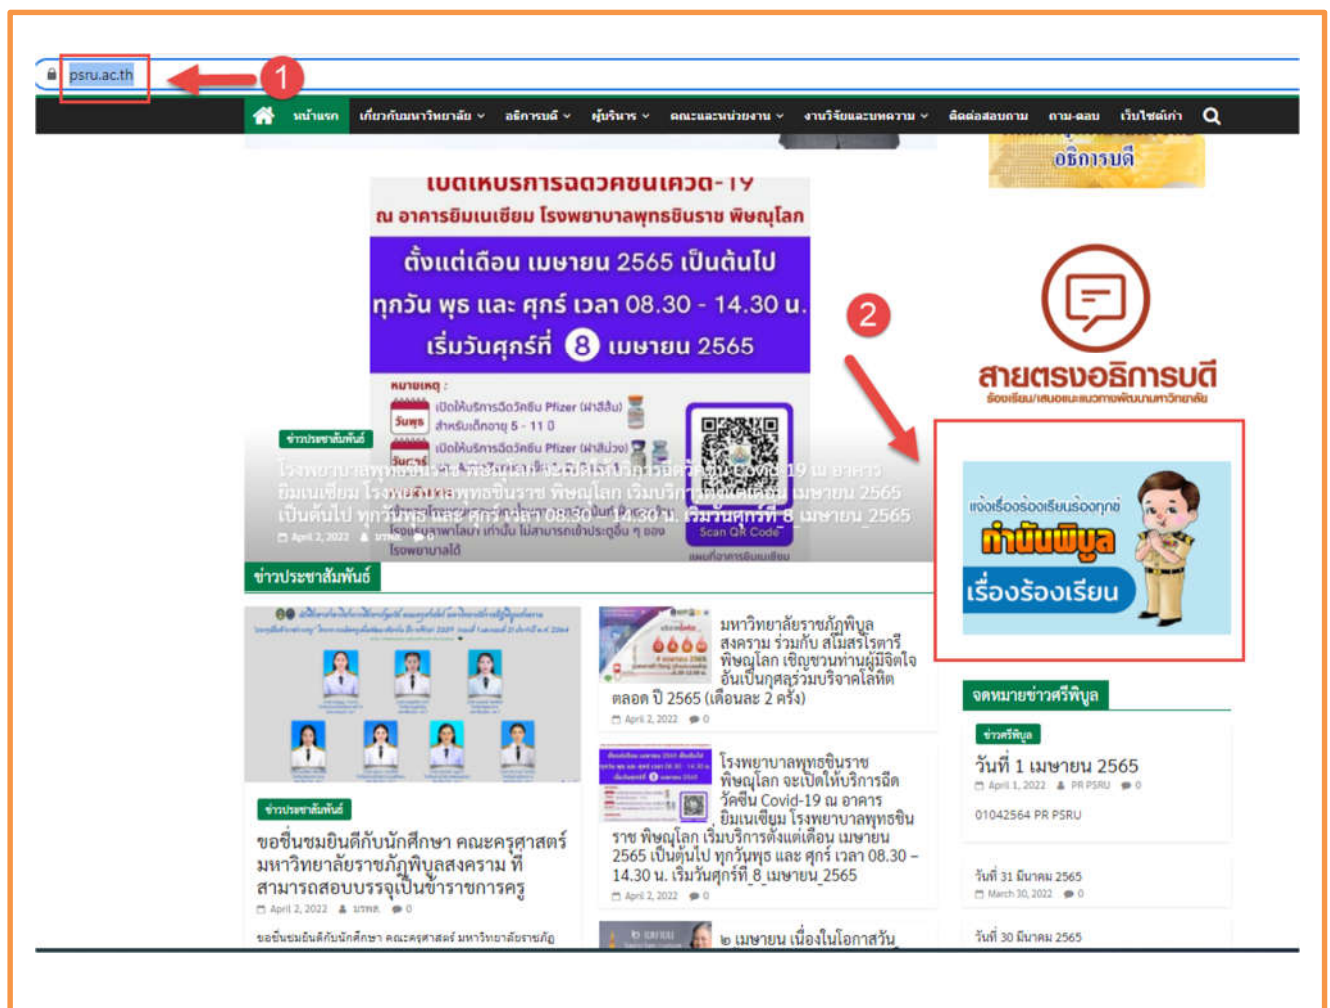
psru.ac.th

1

หน้าแรก เกี่ยวกับมหาวิทยาลัย อธิการบดี ผู้บริหาร คณะและหน่วยงาน งานวิจัยและบทความ ติดต่อสอบถาม ถาม-ตอบ เว็บไซต์เก่า

อธิการบดี

เปิดให้บริการฉีดวัคซีนโควิด-19
ณ อาคารยิมเนเซียม โรงพยาบาลพุทธชินราช พิษณุโลก
ตั้งแต่เดือน เมษายน 2565 เป็นต้นไป
ทุกวัน พุธ และ ศุกร์ เวลา 08.30 - 14.30 น.
เริ่มวันศุกร์ที่ 8 เมษายน 2565

หมายเหตุ :
วันพุธ เปิดให้บริการฉีดวัคซีน Pfizer (ฝาสีส้ม) สำหรับเด็กอายุ 5 - 11 ปี
วันศุกร์ เปิดให้บริการฉีดวัคซีน Pfizer (ฝาสีม่วง)
Scan QR Code
แผนที่อาคารยิมเนเซียม

ข่าวประชาสัมพันธ์
โรงพยาบาลพุทธชินราช พิษณุโลก จะเปิดให้บริการฉีดวัคซีน Covid-19 ณ อาคาร ยิมเนเซียม โรงพยาบาลพุทธชินราช พิษณุโลก เริ่มบริการตั้งแต่เดือน เมษายน 2565 เป็นต้นไป ทุกวันพุธ และ ศุกร์ เวลา 08.30 – 14.30 น. เริ่มวันศุกร์ที่ 8 เมษายน 2565
April 2, 2022 บรพส 0

2

สายตรงอธิการบดี
ร้องเรียน/เสนอแนะแนวทางพัฒนามหาวิทยาลัย

แจ้งเรื่องร้องเรียนร้องทุกข์
กำนันพิบูล
เรื่องร้องเรียน

ข่าวประชาสัมพันธ์

ข่าวประชาสัมพันธ์
ขอชื่นชมยินดีกับนักศึกษา คณะครุศาสตร์ มหาวิทยาลัยราชภัฏพิบูลสงคราม ที่สามารถสอบบรรจุเป็นข้าราชการครู
April 2, 2022 บรพส 0
ขอชื่นชมยินดีกับนักศึกษา คณะครุศาสตร์ มหาวิทยาลัยราชภัฏ

มหาวิทยาลัยราชภัฏพิบูลสงคราม ร่วมกับ สโมสรโรตารีพิษณุโลก เชิญชวนท่านผู้มีจิตใจอันเป็นกุศลร่วมบริจาคโลหิต ตลอด ปี 2565 (เดือนละ 2 ครั้ง)
April 2, 2022 0

โรงพยาบาลพุทธชินราช พิษณุโลก จะเปิดให้บริการฉีดวัคซีน Covid-19 ณ อาคาร ยิมเนเซียม โรงพยาบาลพุทธชินราช พิษณุโลก เริ่มบริการตั้งแต่เดือน เมษายน 2565 เป็นต้นไป ทุกวันพุธ และ ศุกร์ เวลา 08.30 – 14.30 น. เริ่มวันศุกร์ที่ 8 เมษายน 2565
April 2, 2022 0

๒ เมษายน เนื่องในโอกาสวัน

จดหมายข่าวศรีพิบูล
ข่าวศรีพิบูล
วันที่ 1 เมษายน 2565
April 1, 2022 PR PSRU 0
01042564 PR PSRU

วันที่ 31 มีนาคม 2565
March 30, 2022 0

วันที่ 30 มีนาคม 2565